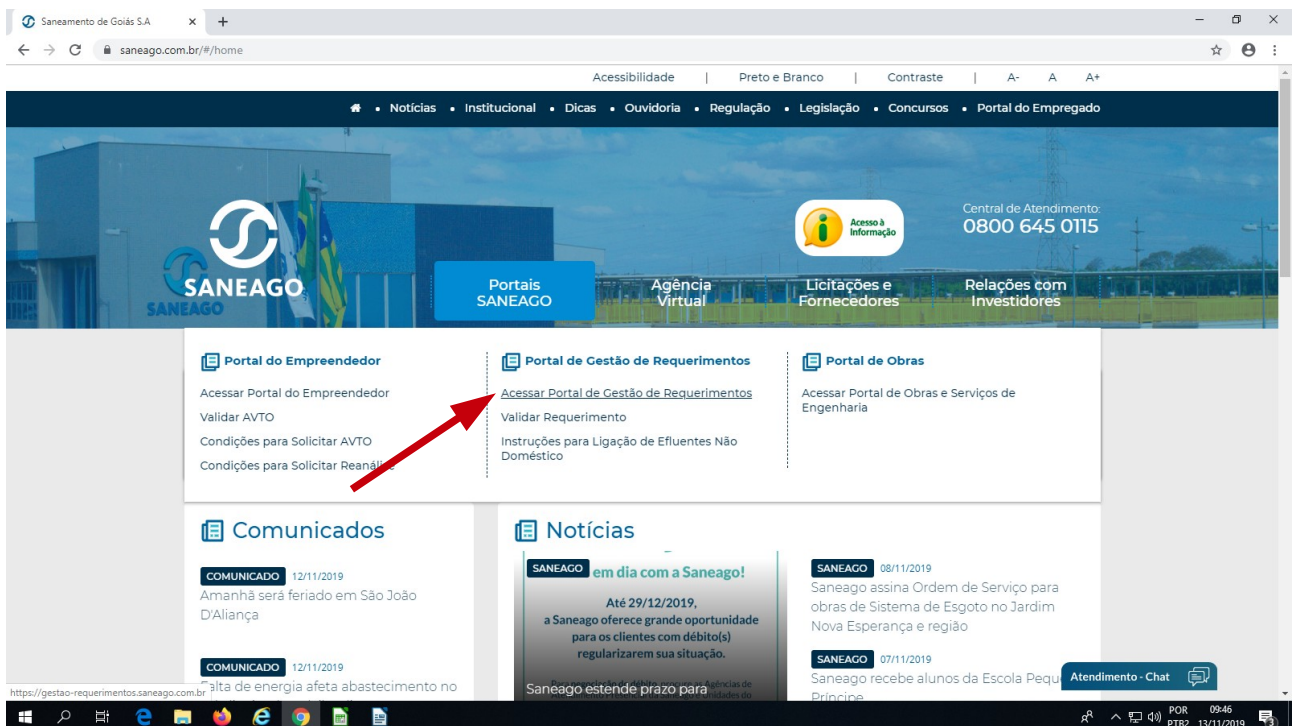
Saneamento de Goiás S.A ×
saneago.com.br/#/home

Acessibilidade | Preto e Branco | Contraste | A- A A+

• Notícias • Institucional • Dicas • Ouvidoria • Regulação • Legislação • Concursos • Portal do Empregado

SANEAGO

Acesso à Informação

Central de Atendimento:
0800 645 0115

Portais SANEAGO | Agência Virtual | Licitações e Fornecedores | Relações com Investidores

Portal do Empreendedor
Acessar Portal do Empreendedor
Validar AVTO
Condições para Solicitar AVTO
Condições para Solicitar Reanálise

Portal de Gestão de Requerimentos
Acessar Portal de Gestão de Requerimentos
Validar Requerimento
Instruções para Ligação de Efluentes Não Doméstico

Portal de Obras
Acessar Portal de Obras e Serviços de Engenharia

Comunicados

COMUNICADO 12/11/2019
Amanhã será feriado em São João D'Aliança

COMUNICADO 12/11/2019
Falta de energia afeta abastecimento no

Notícias

SANEAGO em dia com a Saneago!
Até 29/12/2019, a Saneago oferece grande oportunidade para os clientes com débito(s) regularizarem sua situação.
Saneago estende prazo para

SANEAGO 08/11/2019
Saneago assina Ordem de Serviço para obras de Sistema de Esgoto no Jardim Nova Esperança e região

SANEAGO 07/11/2019
Saneago recebe alunos da Escola Peque Príncipe

Atendimento - Chat

https://gestao-requerimentos.saneago.com.br

POR PTB2 09:46 13/11/2019